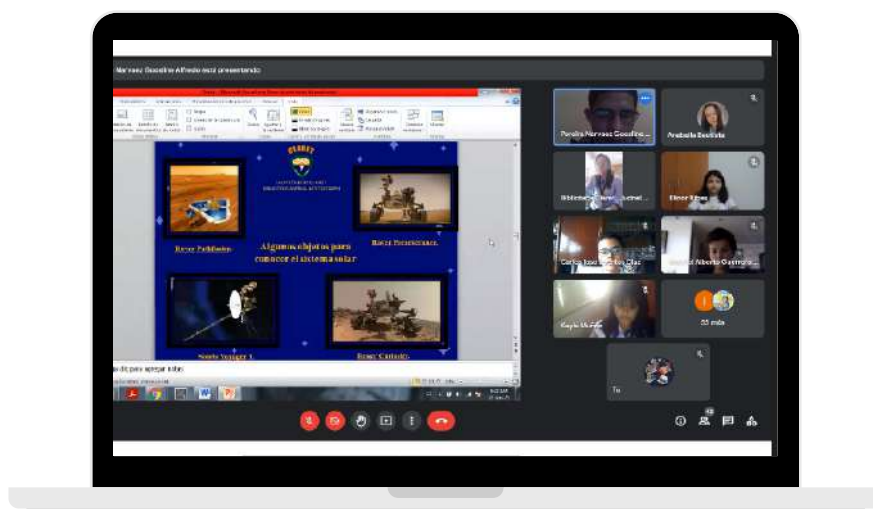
Narvaez Gooding Alfredo está presentando

Rover Pathfinder

Rover Perseverance

Algunos objetos para conocer el sistema solar

Sonda Voyager 1

Rover Curiosity

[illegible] para agregar notas

Peralta Narvaez Gooding...

Anabella Bautista

Biblioteca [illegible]

Elinor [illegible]

Carlos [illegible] Díaz

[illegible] Alberto Gastinga...

Kayla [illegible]

33 más

Tú